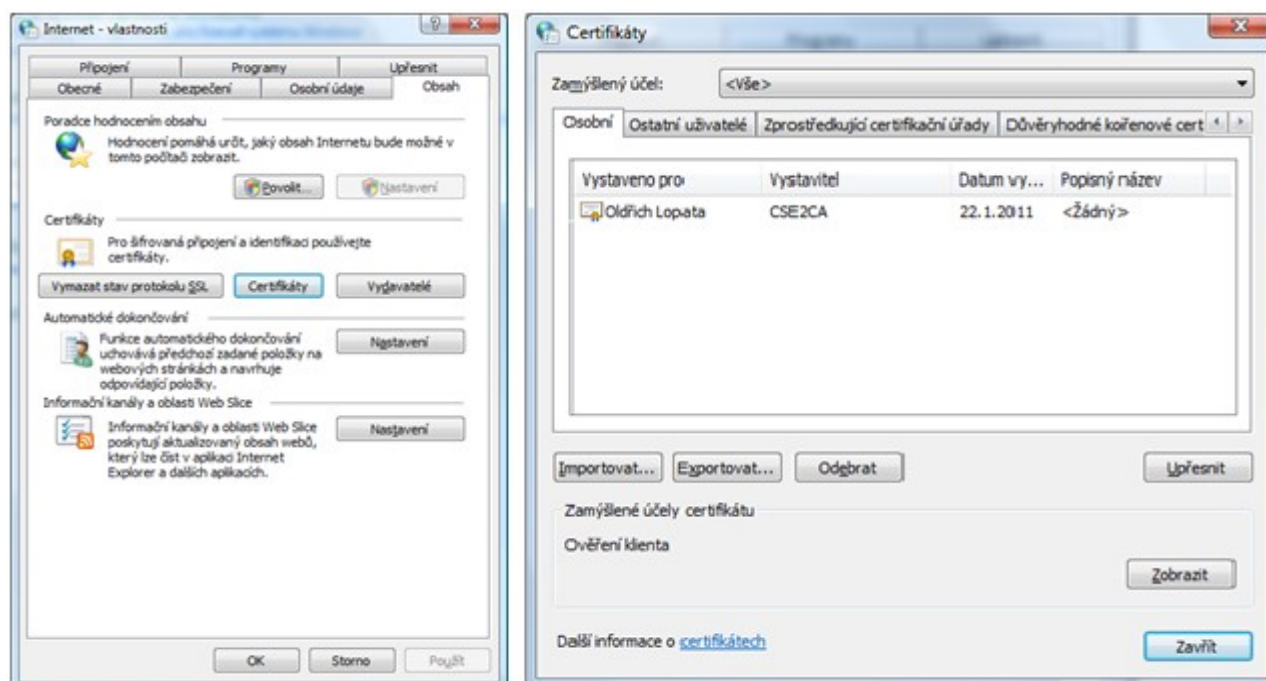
Internet - vlastnosti

Připojení | Programy | Upřesnit
Obecné | Zabezpečení | Osobní údaje | Obsah

Poradce hodnocením obsahu

Hodnocení pomáhá určit, jaký obsah Internetu bude možné v tomto počítači zobrazit.

Povolit... | Nastavení

Certifikáty

Pro šifrovaná připojení a identifikaci používejte certifikáty.

Vymazat stav protokolu SSL | Certifikáty | Vydavatelé

Automatické dokončování

Funkce automatického dokončování uchovává předchozí zadané položky na webových stránkách a navrhuje odpovídající položky.

Nastavení

Informační kanály a oblasti Web Slice

Informační kanály a oblasti Web Slice poskytují aktualizovaný obsah webů, který lze číst v aplikaci Internet Explorer a dalších aplikacích.

Nastavení

OK | Storno | Použít

Certifikáty

Zamýšlený účel: <Vše>

Osobní | Ostatní uživatelé | Zprostředkující certifikační úřady | Důvěryhodné kořenové cert

| Vystaveno pro | Vystavitel | Datum vy... | Popisný název |
|---|---|---|---|
| Oldřich Lopata | CSE2CA | 22.1.2011 | <Žádný> |

Importovat... | Exportovat... | Odebrat | Upřesnit

Zamýšlené účely certifikátu

Ověření klienta

Zobrazit

Další informace o certifikátech

Zavřít